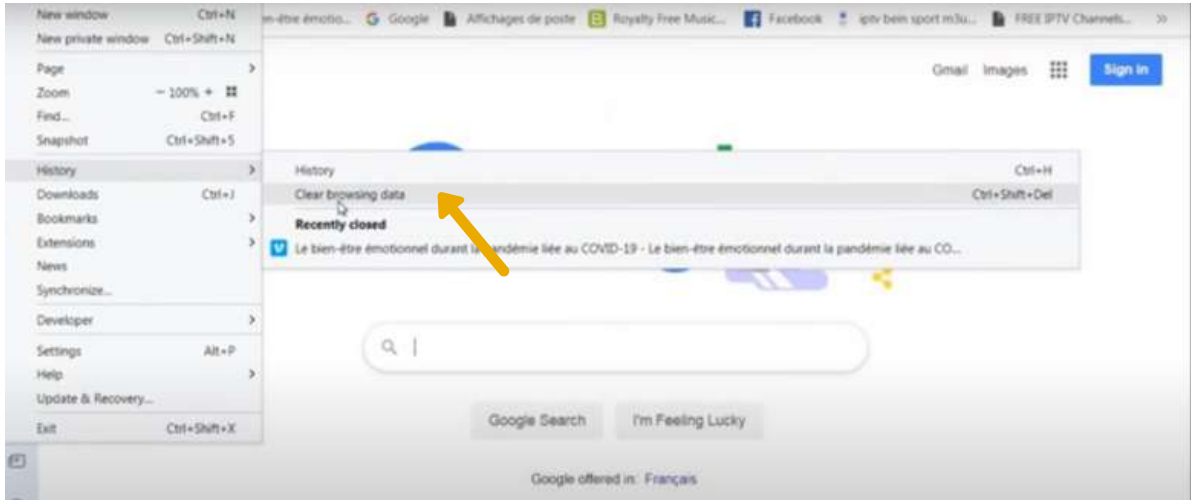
New window Ctrl+N
New private window Ctrl+Shift+N
Page
Zoom − 100% +
Find... Ctrl+F
Snapshot Ctrl+Shift+5
History
Downloads Ctrl+J
Bookmarks
Extensions
News
Synchronize...
Developer
Settings Alt+P
Help
Update & Recovery...
Exit Ctrl+Shift+X

n-être émotio... Google Affichages de poste Royalty Free Music... Facebook iptv bein sport m3u... FREE IPTV Channels... »

Gmail Images Sign in

History Ctrl+H
Clear browsing data Ctrl+Shift+Del
Recently closed
Le bien-être émotionnel durant la pandémie liée au COVID-19 - Le bien-être émotionnel durant la pandémie liée au CO...

Google Search I'm Feeling Lucky

Google offered in: Français